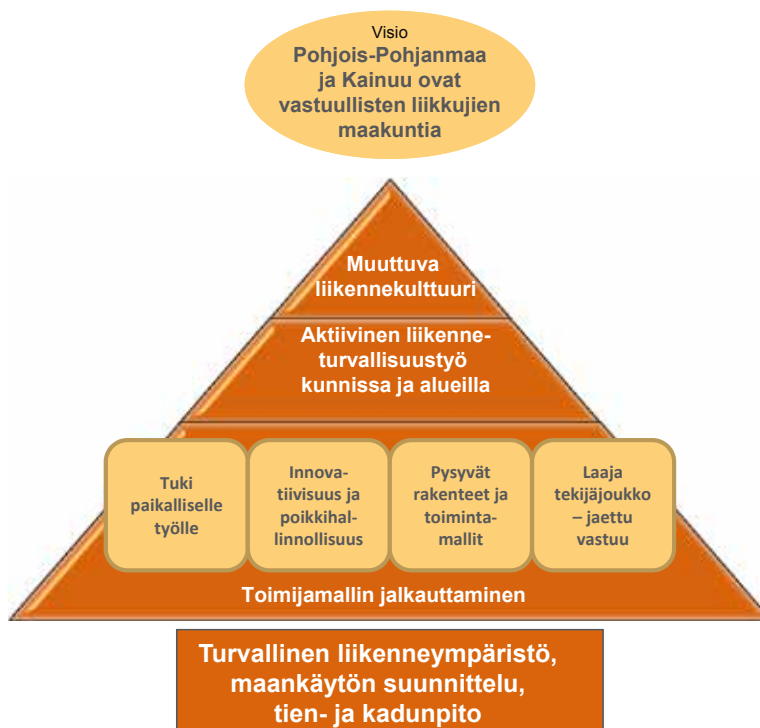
Visio
Pohjois-Pohjanmaa ja Kainuu ovat vastuullisten liikkujien maakuntia

Muuttuva liikennekulttuuri

Aktiivinen liikenneturvallisuustyö kunnissa ja alueilla

Tuki paikalliselle työlle

Innovatiivisuus ja poikkihallinnollisuus

Pysyvät rakenteet ja toimintamallit

Laaja tekijäjoukko – jaettu vastuu

Toimijamallin jalkauttaminen

Turvallinen liikenneympäristö, maankäytön suunnittelu, tien- ja kadunpito